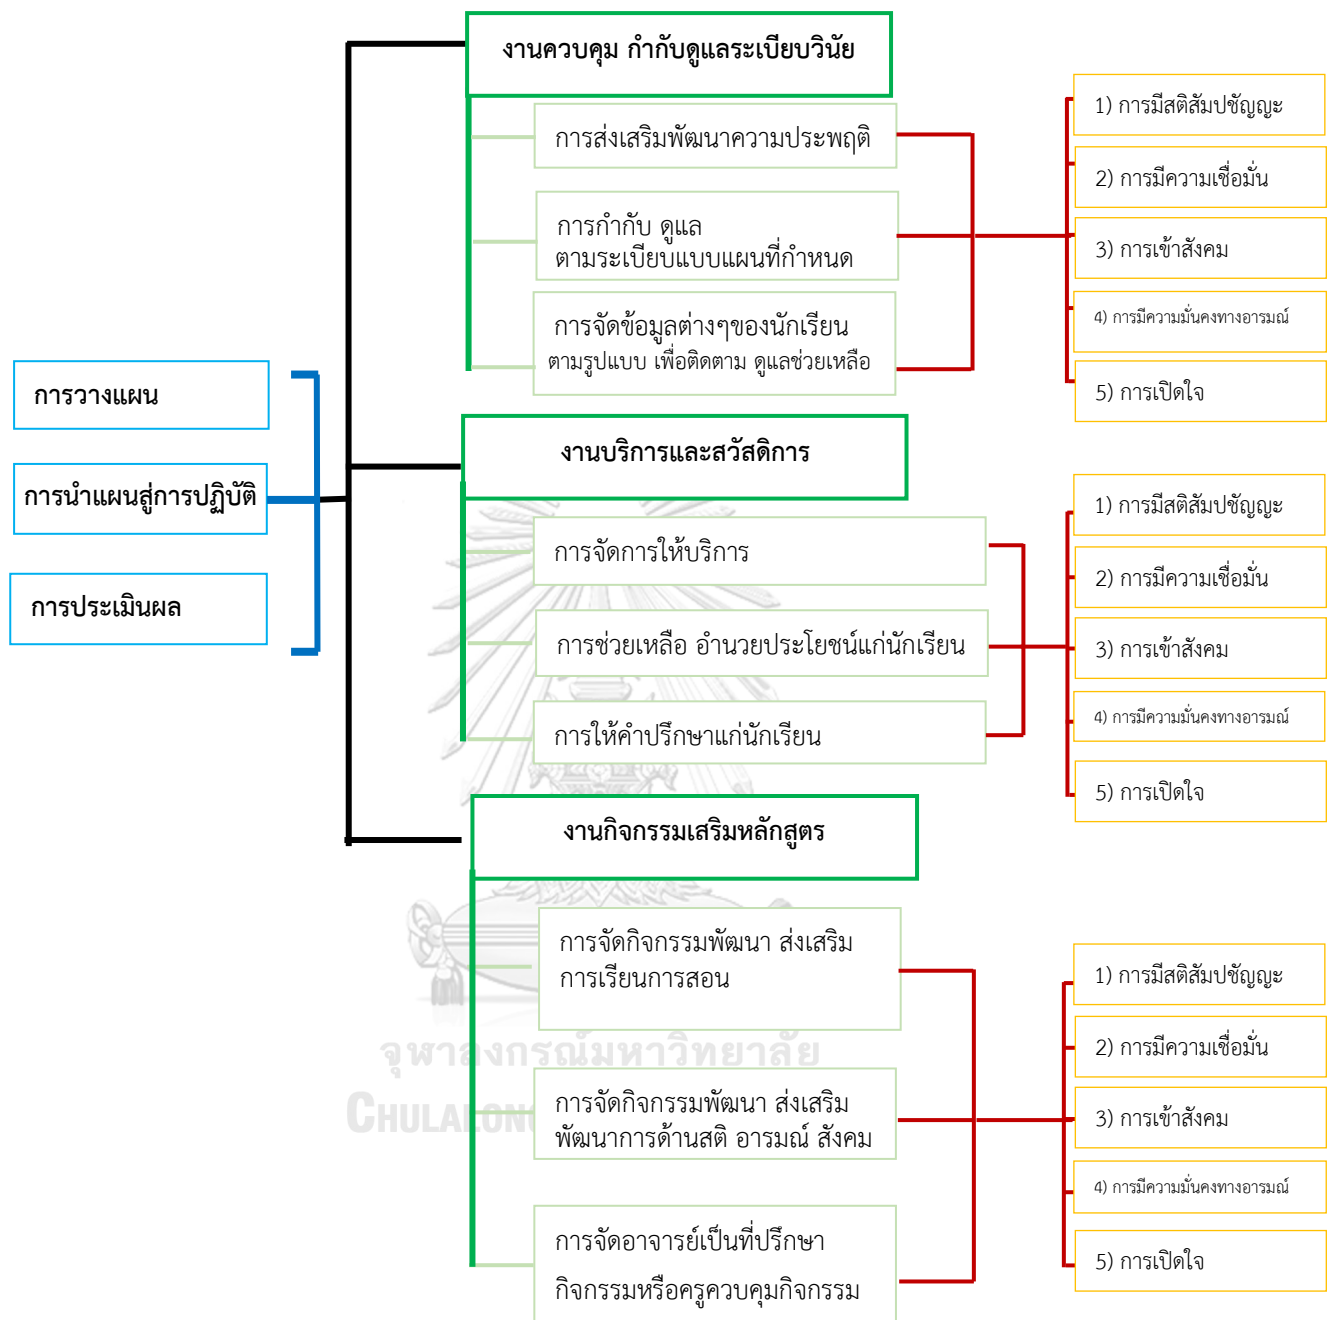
การวางแผน

การนำแผนสู่การปฏิบัติ

การประเมินผล

งานควบคุม กำกับดูแลระเบียบวินัย

การส่งเสริมพัฒนาความประพฤติ

การกำกับ ดูแล ตามระเบียบแบบแผนที่กำหนด

การจัดข้อมูลต่างๆของนักเรียน ตามรูปแบบ เพื่อติดตาม ดูแลช่วยเหลือ

1) การมีสติสัมปชัญญะ

2) การมีความเชื่อมั่น

3) การเข้าสังคม

4) การมีความมั่นคงทางอารมณ์

5) การเปิดใจ

งานบริการและสวัสดิการ

การจัดการให้บริการ

การช่วยเหลือ อำนวยประโยชน์แก่นักเรียน

การให้คำปรึกษาแก่นักเรียน

1) การมีสติสัมปชัญญะ

2) การมีความเชื่อมั่น

3) การเข้าสังคม

4) การมีความมั่นคงทางอารมณ์

5) การเปิดใจ

งานกิจกรรมเสริมหลักสูตร

การจัดกิจกรรมพัฒนา ส่งเสริม การเรียนการสอน

การจัดกิจกรรมพัฒนา ส่งเสริม พัฒนาการด้านสติ อารมณ์ สังคม

การจัดอาจารย์เป็นที่ปรึกษา กิจกรรมหรือครูควบคุมกิจกรรม

1) การมีสติสัมปชัญญะ

2) การมีความเชื่อมั่น

3) การเข้าสังคม

4) การมีความมั่นคงทางอารมณ์

5) การเปิดใจ

จุฬาลงกรณ์มหาวิทยาลัย
CHULALONG